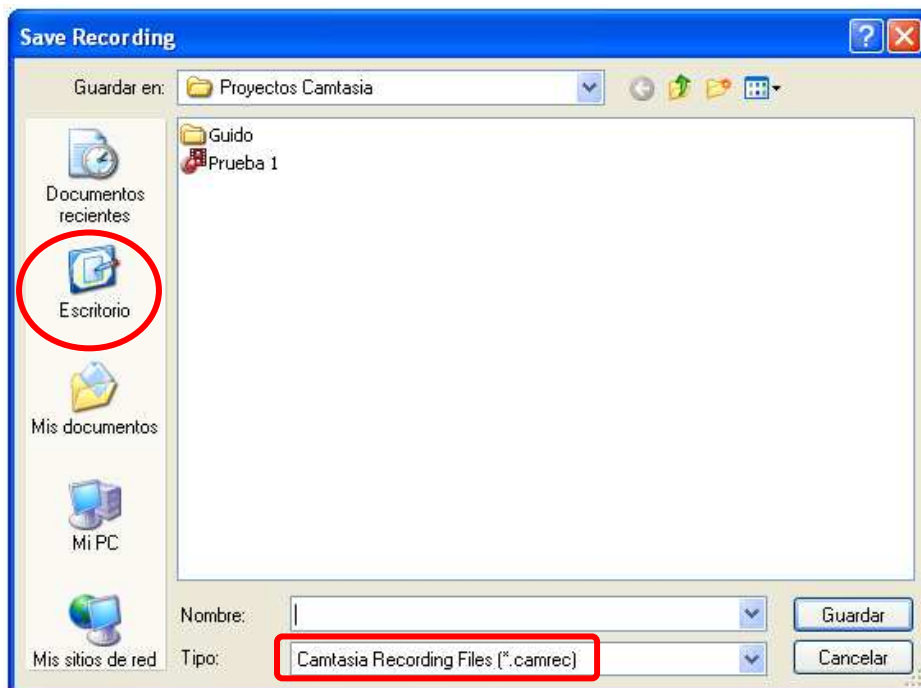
Save Recording

Guardar en: Proyectos Camtasia

Documentos recientes

Escritorio

Mis documentos

Mi PC

Mis sitios de red

Guido

Prueba 1

Nombre:

Tipo: Camtasia Recording Files (*.camrec)

Guardar

Cancelar